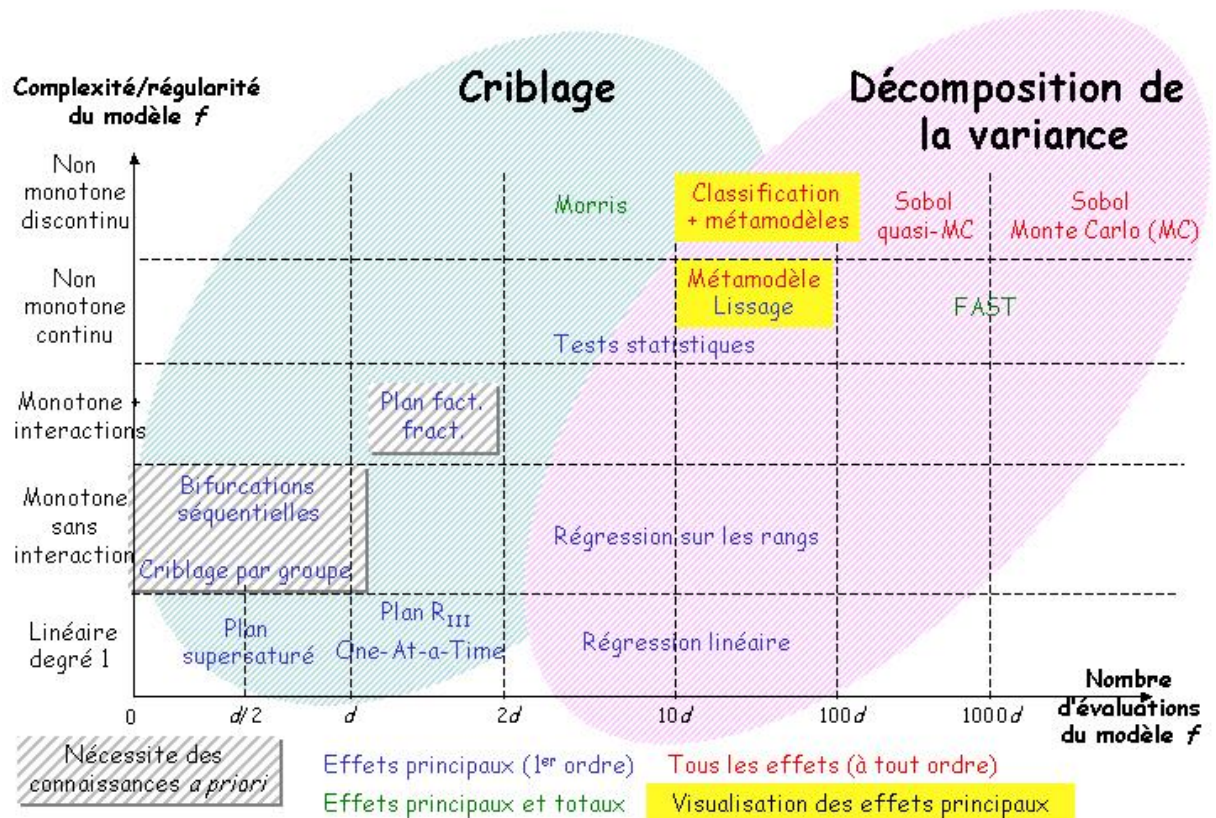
Complexité/régularité du modèle $f$

Criblage

Décomposition de la variance

Non monotone discontinu

Morris

Classification + métamodèles

Sobol quasi-MC

Sobol Monte Carlo (MC)

Non monotone continu

Métamodèle Lissage

FAST

Tests statistiques

Monotone + interactions

Plan fact. fract.

Monotone sans interaction

Bifurcations séquentielles

Criblage par groupe

Régression sur les rangs

Linéaire degré 1

Plan supersaturé

Plan $R_{III}$

One-At-a-Time

Régression linéaire

0

$d/2$

$d$

$2d$

$10d$

$100d$

$1000d$

Nombre d'évaluations du modèle $f$

Nécessite des connaissances *a priori*

Effets principaux (1$^{er}$ ordre)

Tous les effets (à tout ordre)

Effets principaux et totaux

Visualisation des effets principaux